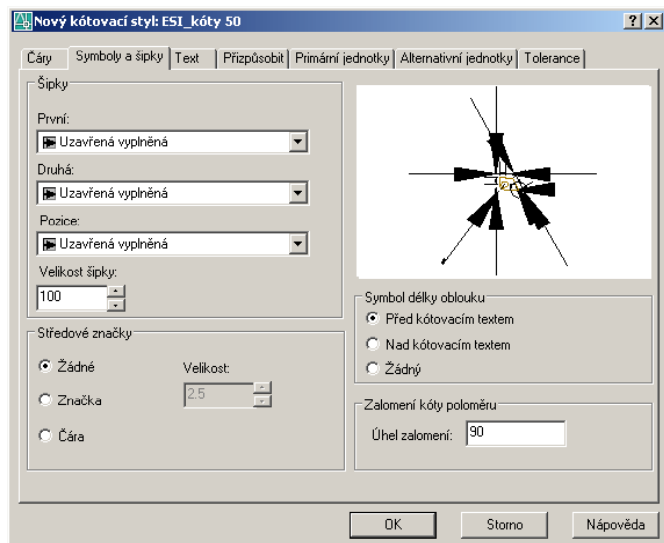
Nový kótovací styl: ESI_kóty 50

?
X

Čáry | Symboly a šipky | Text | Přizpůsobit | Primární jednotky | Alternativní jednotky | Tolerance

Šipky

První:

Uzavřená vyplněná

Druhá:

Uzavřená vyplněná

Pozice:

Uzavřená vyplněná

Velikost šipky:

100

Středové značky

Žádné

Značka

Čára

Velikost:

2.5

Symbol délky oblouku

Před kótovacím textem

Nad kótovacím textem

Žádný

Zalomení kóty poloměru

Úhel zalomení: 90

OK

Storno

Nápověda